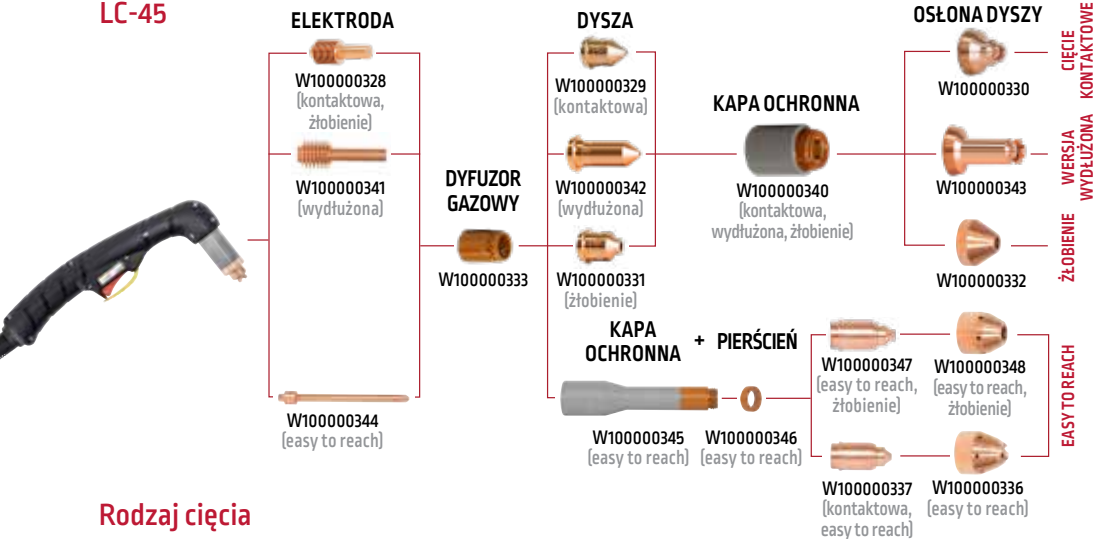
LC-45

ELEKTRODA

W100000328
(kontaktowa, żłobienie)

W100000341
(wydłużona)

W100000344
(easy to reach)

DYFUZOR GAZOWY

W100000333

DYSZA

W100000329
(kontaktowa)

W100000342
(wydłużona)

W100000331
(żłobienie)

KAPA OCHRONNA

W100000340
(kontaktowa, wydłużona, żłobienie)

OSŁONA DYSZY

W100000330

CIĘCIE KONTAKTOWE

W100000343

WERSJA WYDŁUŻONA

W100000332

ŻŁOBIENIE

KAPA OCHRONNA

+ PIERŚCIEŃ

W100000345
(easy to reach)

W100000346
(easy to reach)

W100000347
(easy to reach, żłobienie)

W100000348
(easy to reach, żłobienie)

W100000337
(kontaktowa, easy to reach)

W100000336
(easy to reach)

EASY TO REACH

Rodzaj cięcia